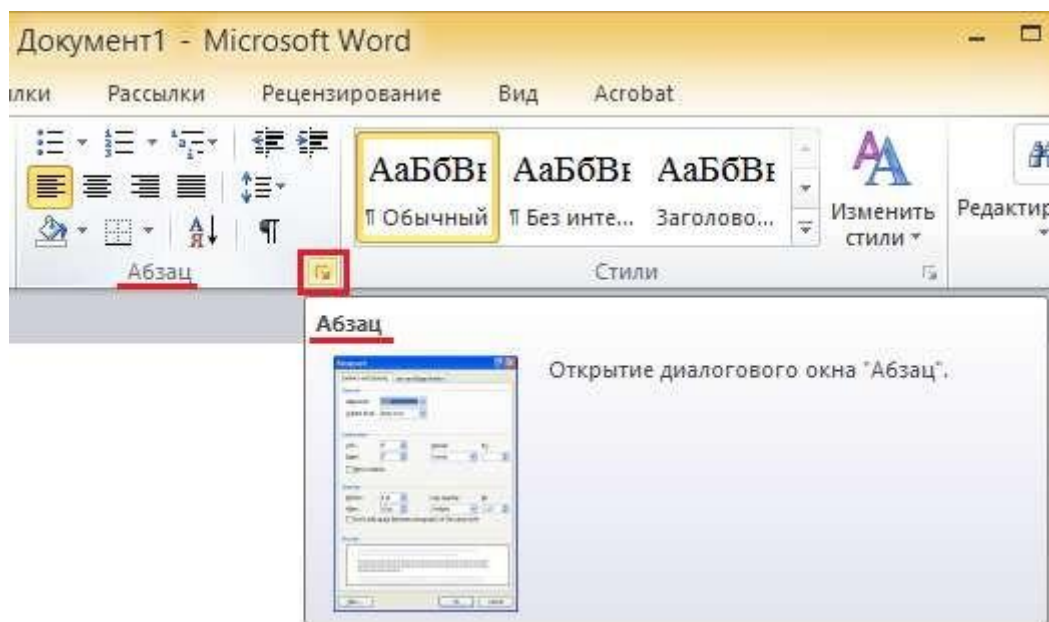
Документ1 - Microsoft Word

лки Рассылки Рецензирование Вид Acrobat

АаБбВı АаБбВı АаБбВı

¶ Обычный ¶ Без инте... Заголово...

Изменить стили

Редактир

Абзац

Стили

Абзац

Открытие диалогового окна "Абзац".